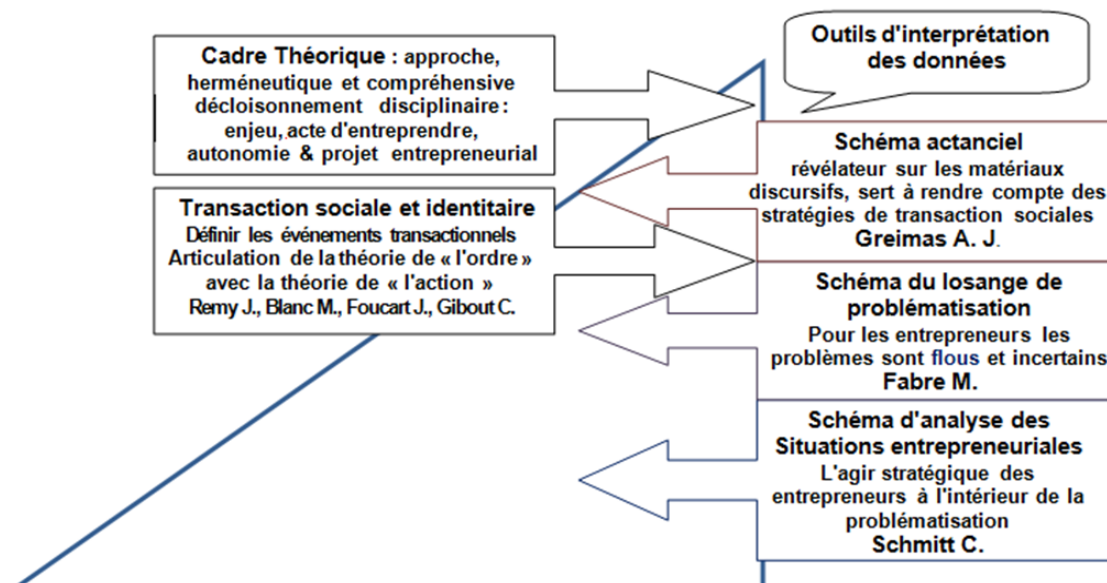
Cadre Théorique : approche, herméneutique et compréhensive décloisonnement disciplinaire : enjeu, acte d'entreprendre, autonomie & projet entrepreneurial

Transaction sociale et identitaire
Définir les événements transactionnels
Articulation de la théorie de « l'ordre » avec la théorie de « l'action »
Remy J., Blanc M., Foucart J., Gibout C.

Outils d'interprétation des données

Schéma actanciel
révélateur sur les matériaux discursifs, sert à rendre compte des stratégies de transaction sociales
Greimas A. J.

Schéma du losange de problématisation
Pour les entrepreneurs les problèmes sont flous et incertains
Fabre M.

Schéma d'analyse des Situations entrepreneuriales
L'agir stratégique des entrepreneurs à l'intérieur de la problématisation
Schmitt C.